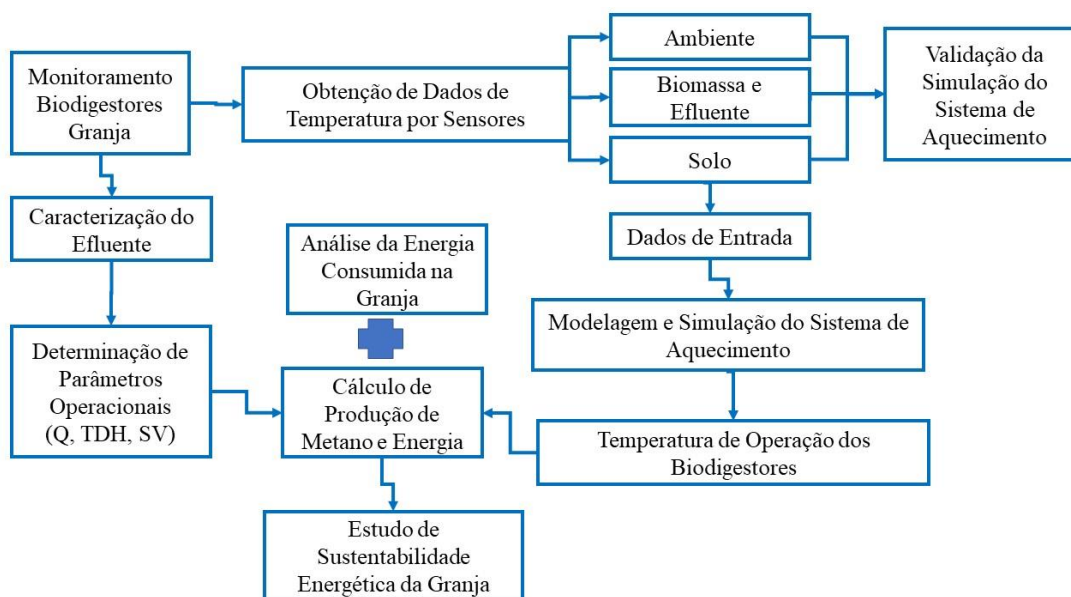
Monitoramento Biodigestores Granja

Obtenção de Dados de Temperatura por Sensores

Ambiente

Biomassa e Efluente

Solo

Validação da Simulação do Sistema de Aquecimento

Caracterização do Efluente

Análise da Energia Consumida na Granja

Dados de Entrada

Modelagem e Simulação do Sistema de Aquecimento

Determinação de Parâmetros Operacionais (Q, TDH, SV)

Cálculo de Produção de Metano e Energia

Temperatura de Operação dos Biodigestores

Estudo de Sustentabilidade Energética da Granja